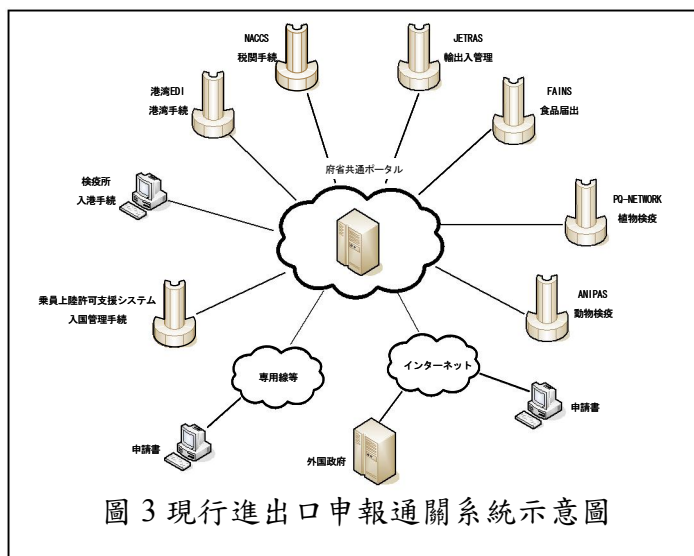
NACCS
税関手続

JETRAS
輸出入管理

港湾EDI
港湾手続

FAINS
食品届出

府省共通ポータル

検疫所
入港手続

PQ-NETWORK
植物検疫

乗員上陸許可支援システム
入国管理手続

ANIPAS
動物検疫

専用線等

インターネット

申請書

申請書

外国政府

圖 3 現行進出口申報通關系統示意圖